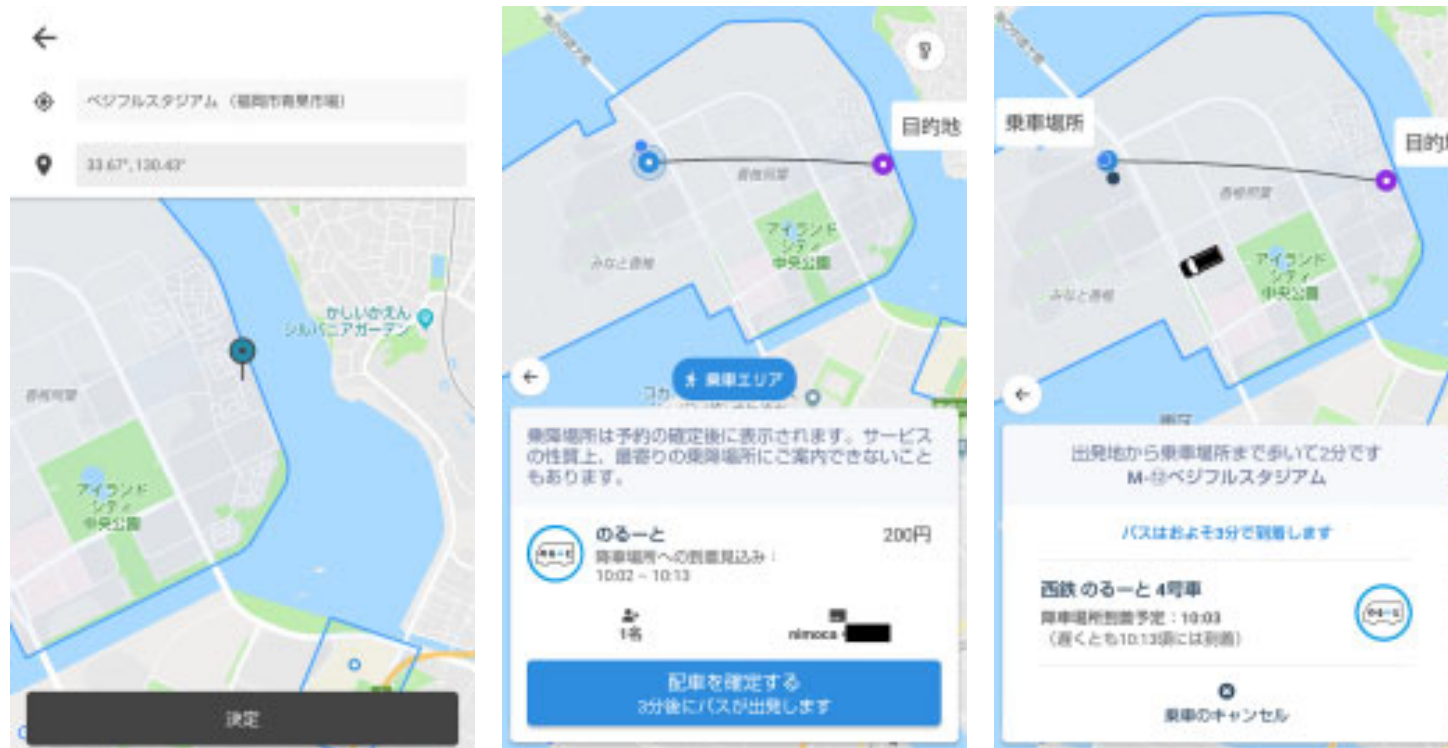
ベジフルスタジアム（福岡市青果市場）

33.67°, 130.43°

かしいかえん シルバニアガーデン

香椎照葉

アイランドシティ中央公園

決定

目的地

香椎照葉

アイランドシティ中央公園

みなと香椎

乗車エリア

乗降場所は予約の確定後に表示されます。サービスの性質上、最寄りの乗降場所にご案内できないこともあります。

のるーと

200円

降車場所への到着見込み：10:02 ~ 10:13

1名

nimoca

配車を確定する
3分後にバスが出発します

乗車場所

目的地

香椎照葉

アイランドシティ中央公園

みなと香椎

出発地から乗車場所まで歩いて2分です
M-⑫ベジフルスタジアム

バスはおよそ3分で到着します

西鉄 のるーと 4号車

降車場所到着予定：10:03
（遅くとも10:13頃には到着）

乗車のキャンセル